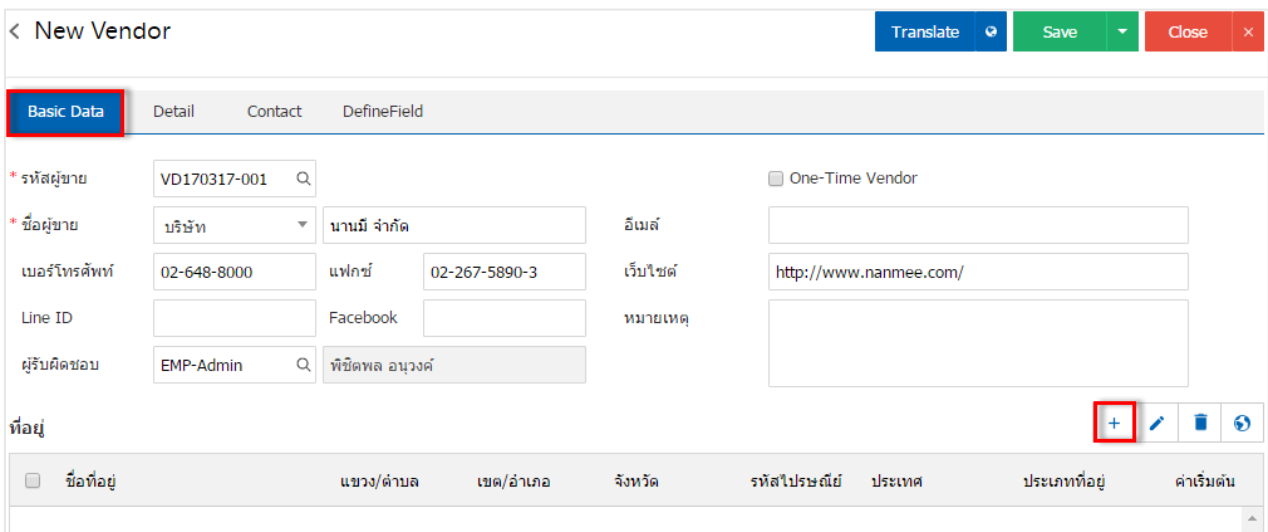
< New Vendor

Translate | Save | Close ×

Basic Data | Detail | Contact | DefineField

* รหัสผู้ขาย VD170317-001

One-Time Vendor

* ชื่อผู้ขาย บริษัท นานมี จำกัด

อีเมล์

เบอร์โทรศัพท์ 02-648-8000

แฟกซ์ 02-267-5890-3

เว็บไซต์ http://www.nanmee.com/

Line ID

Facebook

หมายเหตุ

ผู้รับผิดชอบ EMP-Admin พิชิตพล อนุวงศ์

ที่อยู่

+

| ชื่อที่อยู่ | แขวง/ตำบล | เขต/อำเภอ | จังหวัด | รหัสไปรษณีย์ | ประเทศ | ประเภทที่อยู่ | ค่าเริ่มต้น |
|---|---|---|---|---|---|---|---|